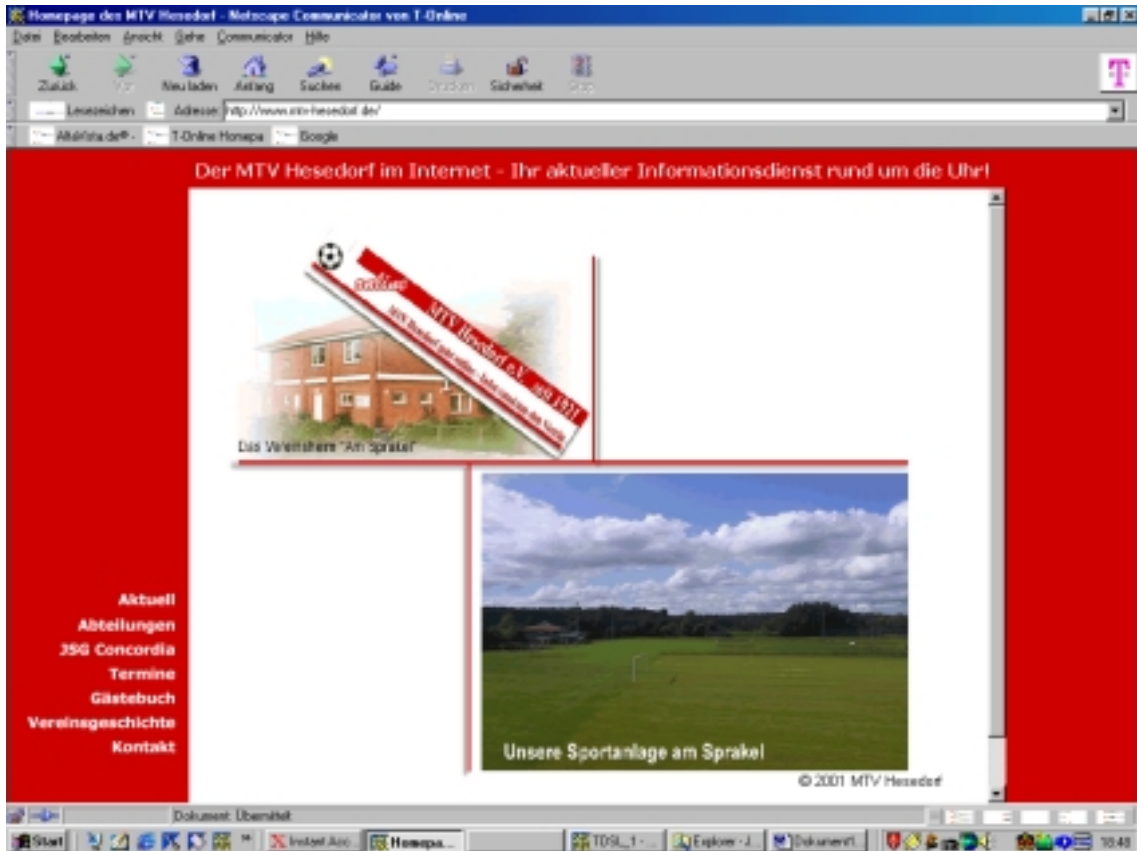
Homepage des MTV Hesedorf - Netscape Communicator von T-Online

Datei Bearbeiten Ansicht Gehe Communicator Hilfe

Zurück Vor Neu laden Anfang Suchen Guide Drucken Sicherheit Stop

Lesezeichen Adresse: http://www.mtv-hesedorf.de/

Allofvista.de® - T-Online Homepa Google

Der MTV Hesedorf im Internet - Ihr aktueller Informationsdienst rund um die Uhr!

online MTV Hesedorf e.V. seit 1921

MTV Hesedorf geht online - Infos rund um den Verein

Das Vereinsheim "Am Sprakel"

Unsere Sportanlage am Sprakel

© 2001 MTV Hesedorf

Aktuell
Abteilungen
JSG Concordia
Termine
Gästebuch
Vereinsgeschichte
Kontakt

Dokument: Übermittelt

Start Instant Acc... Homepa... TDSL_1-... Explorer - J... Dokument1 18:48